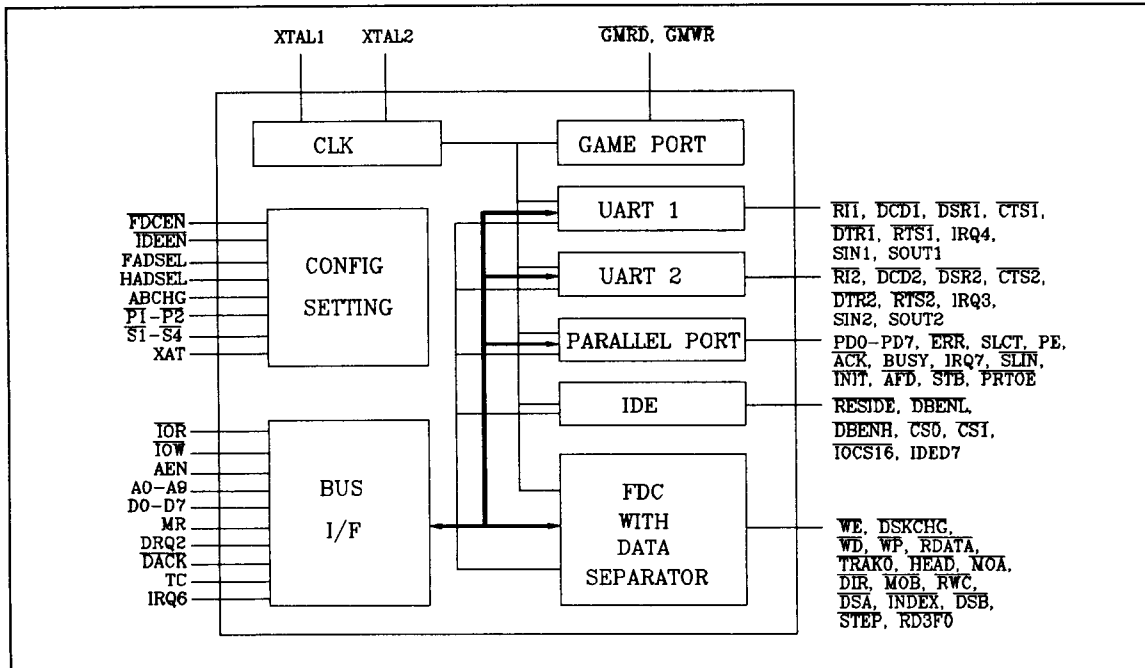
XTAL1 XTAL2

$\overline{GMRD}$, $\overline{GMWR}$

CLK

GAME PORT

UART 1

$\overline{RI1}$, $\overline{DCD1}$, $\overline{DSR1}$, $\overline{CTS1}$, $\overline{DTR1}$, $\overline{RTS1}$, IRQ4, SIN1, SOUT1

UART 2

$\overline{RI2}$, $\overline{DCD2}$, $\overline{DSR2}$, $\overline{CTS2}$, DTR2, $\overline{RTS2}$, IRQ3, SIN2, SOUT2

PARALLEL PORT

PD0–PD7, $\overline{ERR}$, SLCT, PE, $\overline{ACK}$, BUSY, IRQ7, $\overline{SLIN}$, $\overline{INIT}$, $\overline{AFD}$, $\overline{STB}$, $\overline{PRTOE}$

IDE

$\overline{RESIDE}$, $\overline{DBENL}$, $\overline{DBENH}$, $\overline{CS0}$, $\overline{CS1}$, $\overline{IOCS16}$, IDED7

$\overline{FDCEN}$
$\overline{IDEEN}$
FADSEL
HADSEL
ABCHG
$\overline{P1-P2}$
$\overline{S1-S4}$
XAT

CONFIG SETTING

$\overline{IOR}$
$\overline{IOW}$
AEN
A0–A9
D0–D7
MR
DRQ2
$\overline{DACK}$
TC
IRQ6

BUS I/F

FDC WITH DATA SEPARATOR

$\overline{WE}$, $\overline{DSKCHG}$, $\overline{WD}$, $\overline{WP}$, $\overline{RDATA}$, $\overline{TRAK0}$, $\overline{HEAD}$, $\overline{NOA}$, $\overline{DIR}$, $\overline{MOB}$, $\overline{RWC}$, $\overline{DSA}$, $\overline{INDEX}$, $\overline{DSB}$, $\overline{STEP}$, RD3F0